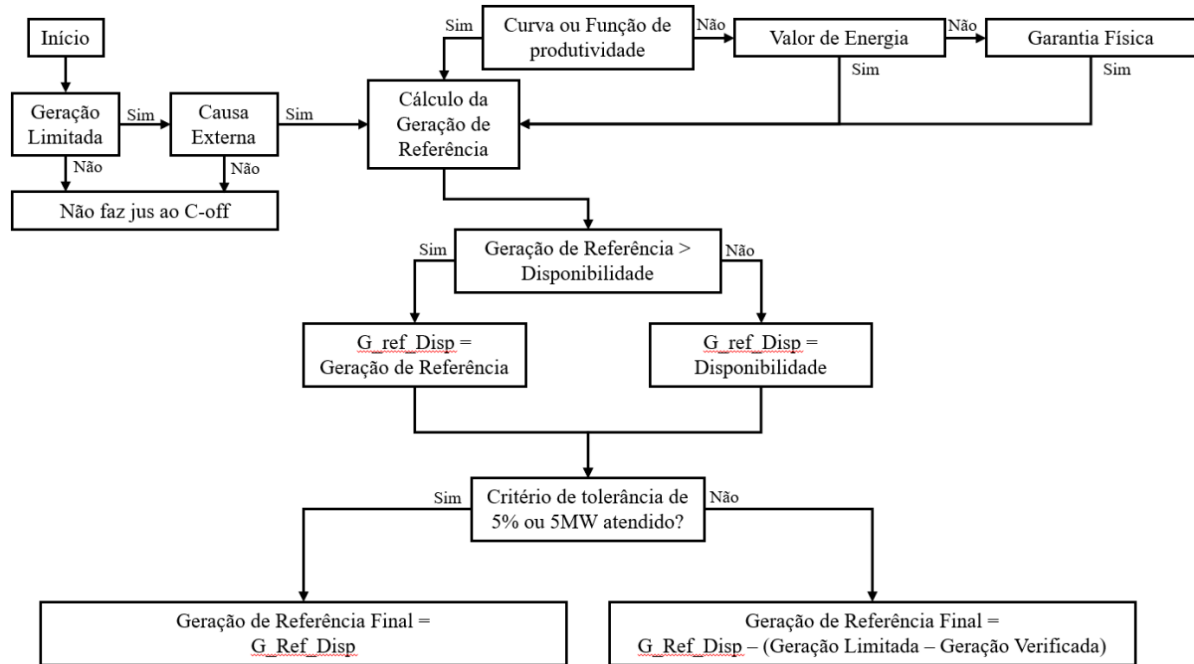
Início

Geração Limitada

Sim

Causa Externa

Sim

Não

Não

Não faz jus ao C-off

Sim

Curva ou Função de produtividade

Não

Valor de Energia

Não

Garantia Física

Sim

Sim

Cálculo da Geração de Referência

Sim

Geração de Referência > Disponibilidade

Não

G_ref_Disp = Geração de Referência

G_ref_Disp = Disponibilidade

Sim

Critério de tolerância de 5% ou 5MW atendido?

Não

Geração de Referência Final = G_Ref_Disp

Geração de Referência Final = G_Ref_Disp – (Geração Limitada – Geração Verificada)